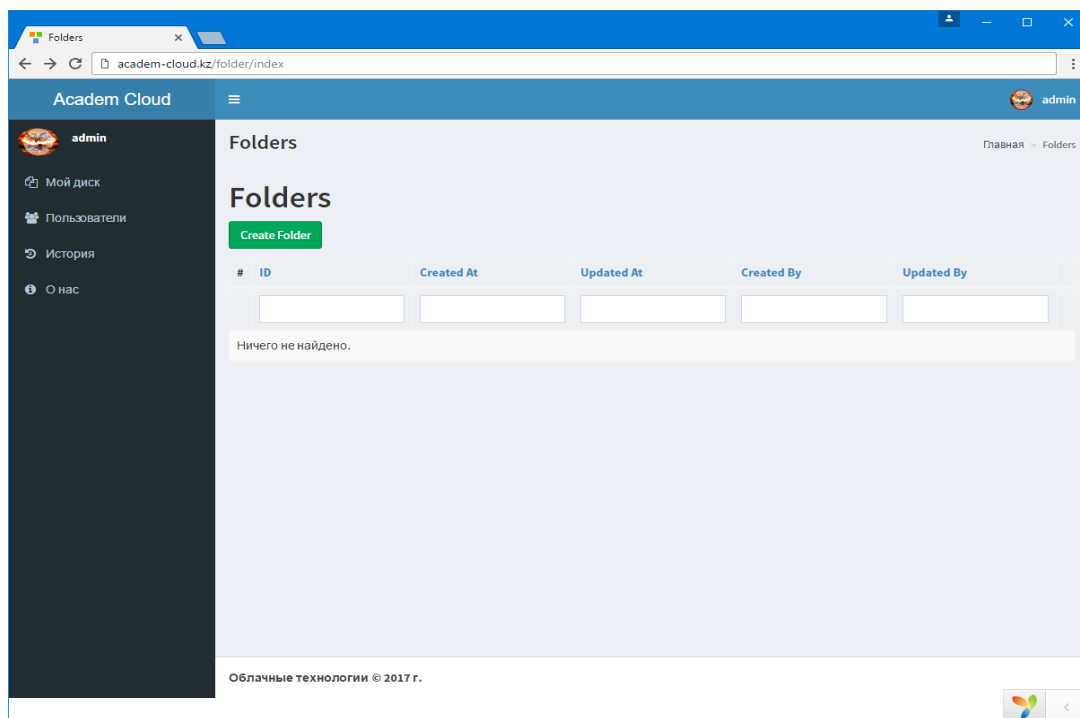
Folders ×

academ-cloud.kz/folder/index

Academ Cloud

admin

admin

Мой диск

Пользователи

История

О нас

Folders

Главная > Folders

Folders

Create Folder

| # | ID | Created At | Updated At | Created By | Updated By |
|---|---|---|---|---|---|
| | | | | | |
| Ничего не найдено. | | | | | |

Облачные технологии © 2017 г.